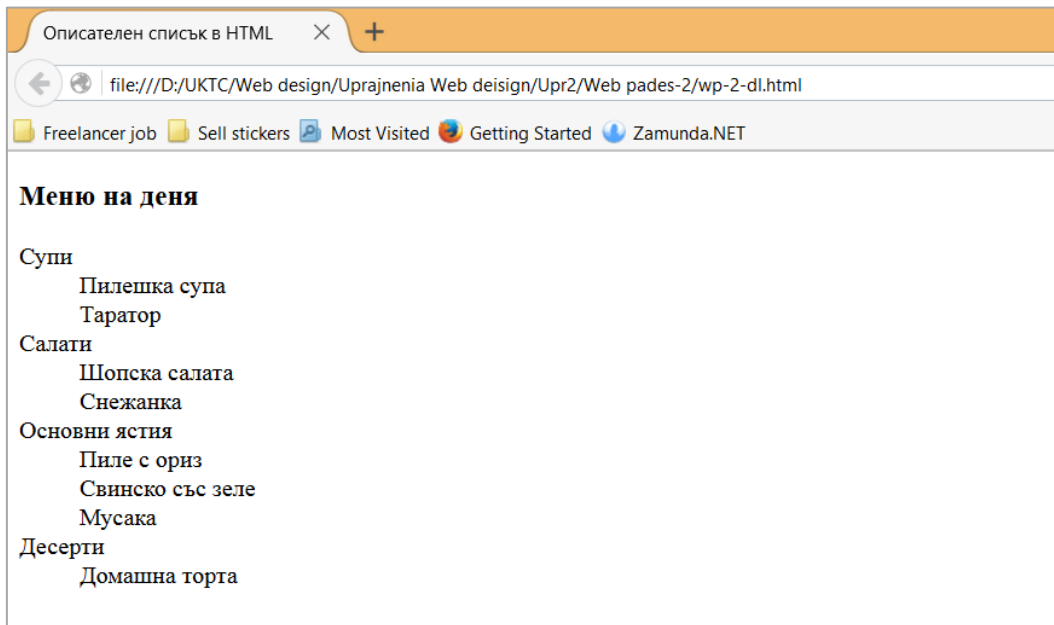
Описателен списък в HTML ×
+
file:///D:/UKTC/Web design/Uprajnenia Web deisign/Upr2/Web pades-2/wp-2-dl.html
Freelancer job Sell stickers Most Visited Getting Started Zamunda.NET

Меню на деня

Супи
Пилешка супа
Таратор
Салати
Шопска салата
Снежанка
Основни ястия
Пиле с ориз
Свинско със зеле
Мусака
Десерти
Домашна торта